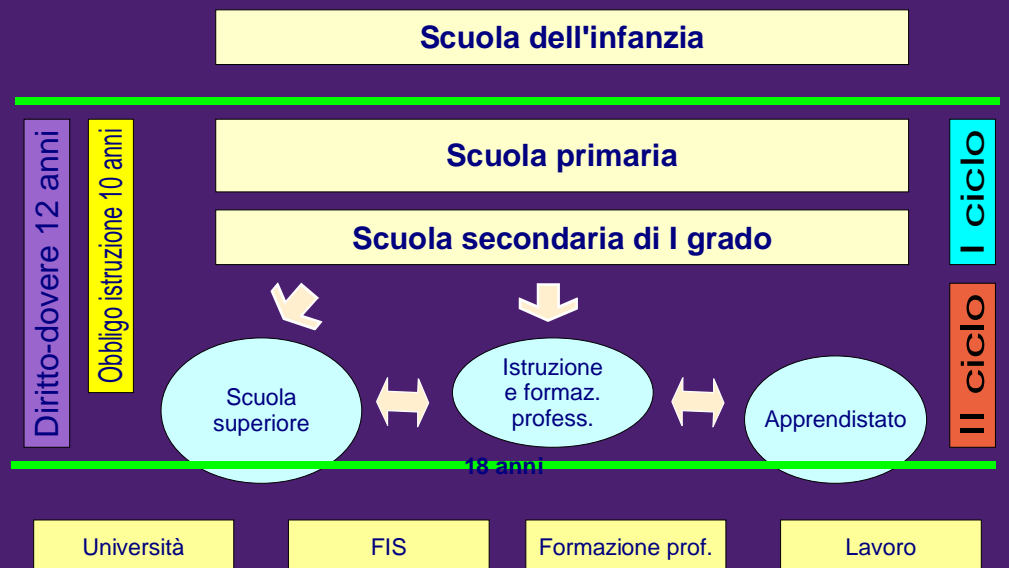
Scuola dell'infanzia

Diritto-dovere 12 anni

Obbligo istruzione 10 anni

Scuola primaria

Scuola secondaria di I grado

I ciclo

II ciclo

Scuola superiore

Istruzione e formaz. profess.

Apprendistato

18 anni

Università

FIS

Formazione prof.

Lavoro